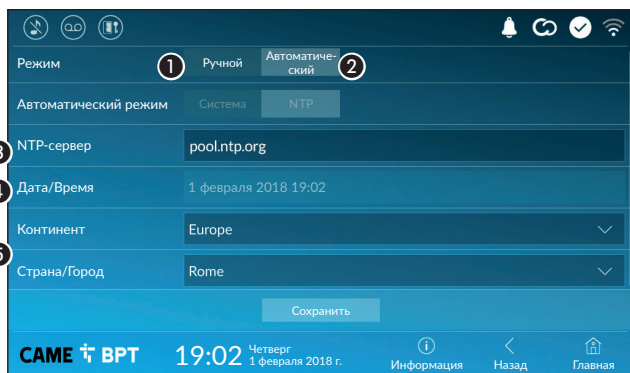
Режим
1
Ручной
Автоматический
2

Автоматический режим
Система
NTP

3
NTP-сервер
pool.ntp.org

4
Дата/Время
1 февраля 2018 19:02

Континент
Europe

5
Страна/Город
Rome

Сохранить

CAME BPT
19:02 Четверг 1 февраля 2018 г.
Информация
Назад
Главная